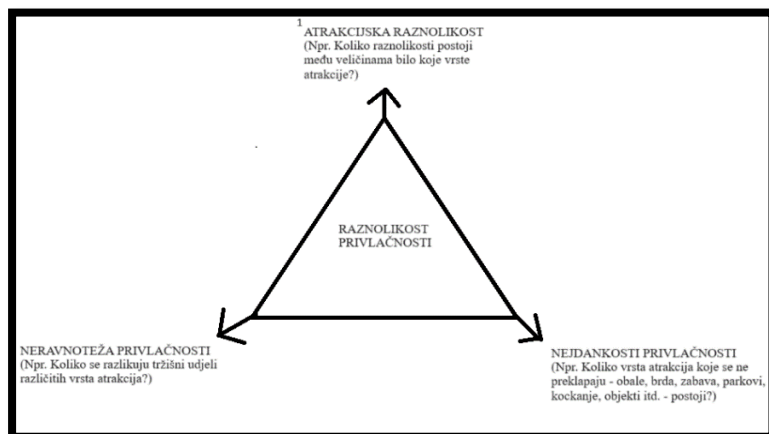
1

ATRAKCIJSKA RAZNOLIKOST
(Npr. Koliko raznolikosti postoji među veličinama bilo koje vrste atrakcije?)

RAZNOLIKOST PRIVLAČNOSTI

NERAVNOTEŽA PRIVLAČNOSTI
(Npr. Koliko se razlikuju tržišni udjeli različitih vrsta atrakcija?)

NEJDANKOSTI PRIVLAČNOSTI
(Npr. Koliko vrsta atrakcija koje se ne preklapaju - obale, brda, zabava, parkovi, kockanje, objekti itd. - postoji?)